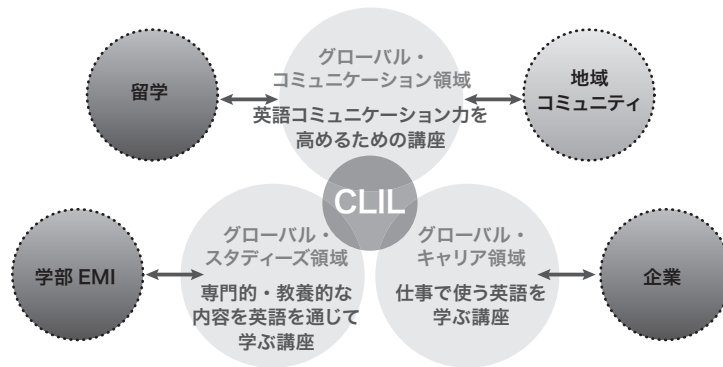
留学

グローバル・コミュニケーション領域

英語コミュニケーション力を高めるための講座

地域コミュニティ

CLIL

学部 EMI

グローバル・スタディーズ領域

専門的・教養的な内容を英語を通じて学ぶ講座

グローバル・キャリア領域

仕事で使う英語を学ぶ講座

企業